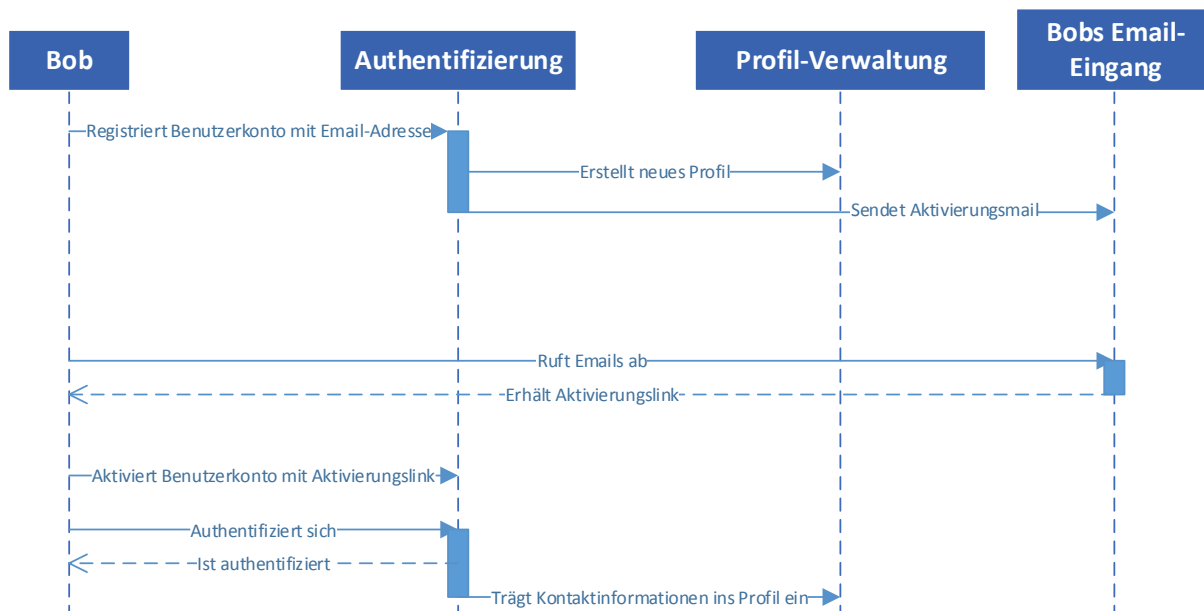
Bob

Authentifizierung

Profil-Verwaltung

Bobs Email-Eingang

Registriert Benutzerkonto mit Email-Adresse

Erstellt neues Profil

Sendet Aktivierungsmail

Ruft Emails ab

Erhält Aktivierungslink

Aktiviert Benutzerkonto mit Aktivierungslink

Authentifiziert sich

Ist authentifiziert

Trägt Kontaktinformationen ins Profil ein